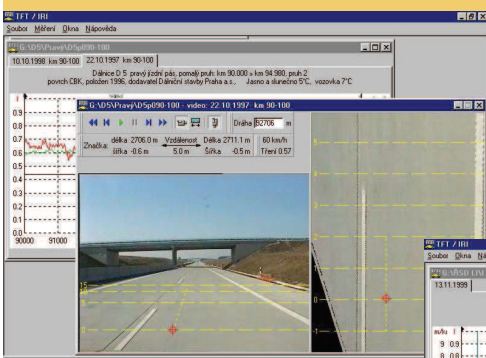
TFT / IRI

Soubor Měření Okna Nápověda

G:\D5\Pravej\D5p090-100

10.10.1998 km 90-100 | 22.10.1997 km 90-100

Dálnice D 5 pravý jízdní pás, pomalý pruh: km 90.000 x km 94.980, pruh 2
povrch CBK, položen 1996, dodavatel Dálniční stavby Praha a.s., Jasno a slunečno 5°C, vozovka 7°C

0.9
0.8
0.7
0.6
0.5
0.4
0.3
0.2
0.1

90000 91000

G:\D5\Pravej\D5p090-100 - video: 22.10.1997 km 90-100

Dráha 92706 m

Značka: délka 2706.0 m šířka -0.6 m | Vzdálenost 5.0 m | Délka 2711.1 m Šířka -0.5 m | 60 km/h Tření 0.57

15
0
-1

TFT / IRI

Soubor Okna Ná

G:\R5D\Levej\R

13.11.1999

m/lu
9 0.9
8 0.8